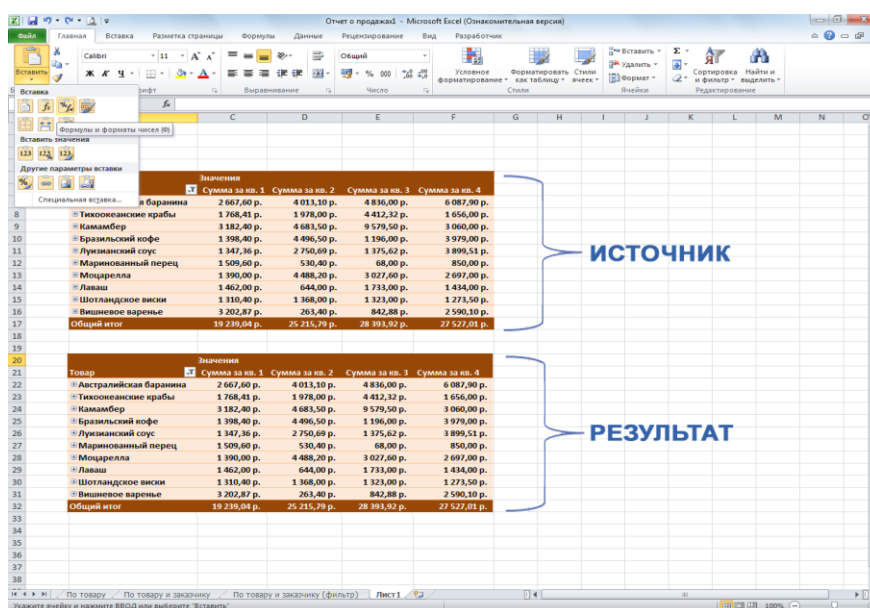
Отчет о продажах1 - Microsoft Excel (Ознакомительная версия)

Файл | Главная | Вставка | Разметка страницы | Формулы | Данные | Рецензирование | Вид | Разработчик

Вставить | Calibri | 11 | Общий | Условное форматирование | Форматировать как таблицу | Стили ячеек | Вставить | Удалить | Формат | Сортировка и фильтр | Найти и выделить

Шрифт | Выравнивание | Число | Стили | Ячейки | Редактирование

Вставка

Формулы и форматы чисел (Ф)

Вставить значения

Другие параметры вставки

Специальная вставка...

C | D | E | F | G | H | I | J | K | L | M | N | O

| | Значения | | | |
|---|---|---|---|---|
| | Сумма за кв. 1 | Сумма за кв. 2 | Сумма за кв. 3 | Сумма за кв. 4 |
| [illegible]ая баранина | 2 667,60 р. | 4 013,10 р. | 4 836,00 р. | 6 087,90 р. |
| Тихоокеанские крабы | 1 768,41 р. | 1 978,00 р. | 4 412,32 р. | 1 656,00 р. |
| Камамбер | 3 182,40 р. | 4 683,50 р. | 9 579,50 р. | 3 060,00 р. |
| Бразильский кофе | 1 398,40 р. | 4 496,50 р. | 1 196,00 р. | 3 979,00 р. |
| Луизианский соус | 1 347,36 р. | 2 750,69 р. | 1 375,62 р. | 3 899,51 р. |
| Маринованный перец | 1 509,60 р. | 530,40 р. | 68,00 р. | 850,00 р. |
| Моцарелла | 1 390,00 р. | 4 488,20 р. | 3 027,60 р. | 2 697,00 р. |
| Лаваш | 1 462,00 р. | 644,00 р. | 1 733,00 р. | 1 434,00 р. |
| Шотландское виски | 1 310,40 р. | 1 368,00 р. | 1 323,00 р. | 1 273,50 р. |
| Вишневое варенье | 3 202,87 р. | 263,40 р. | 842,88 р. | 2 590,10 р. |
| Общий итог | 19 239,04 р. | 25 215,79 р. | 28 393,92 р. | 27 527,01 р. |

ИСТОЧНИК

| | Значения | | | |
|---|---|---|---|---|
| Товар | Сумма за кв. 1 | Сумма за кв. 2 | Сумма за кв. 3 | Сумма за кв. 4 |
| Австралийская баранина | 2 667,60 р. | 4 013,10 р. | 4 836,00 р. | 6 087,90 р. |
| Тихоокеанские крабы | 1 768,41 р. | 1 978,00 р. | 4 412,32 р. | 1 656,00 р. |
| Камамбер | 3 182,40 р. | 4 683,50 р. | 9 579,50 р. | 3 060,00 р. |
| Бразильский кофе | 1 398,40 р. | 4 496,50 р. | 1 196,00 р. | 3 979,00 р. |
| Луизианский соус | 1 347,36 р. | 2 750,69 р. | 1 375,62 р. | 3 899,51 р. |
| Маринованный перец | 1 509,60 р. | 530,40 р. | 68,00 р. | 850,00 р. |
| Моцарелла | 1 390,00 р. | 4 488,20 р. | 3 027,60 р. | 2 697,00 р. |
| Лаваш | 1 462,00 р. | 644,00 р. | 1 733,00 р. | 1 434,00 р. |
| Шотландское виски | 1 310,40 р. | 1 368,00 р. | 1 323,00 р. | 1 273,50 р. |
| Вишневое варенье | 3 202,87 р. | 263,40 р. | 842,88 р. | 2 590,10 р. |
| Общий итог | 19 239,04 р. | 25 215,79 р. | 28 393,92 р. | 27 527,01 р. |

РЕЗУЛЬТАТ

По товару | По товару и заказчику | По товару и заказчику (фильтр) | Лист1

Укажите ячейку и нажмите ВВОД или выберите "Вставить" | 100%